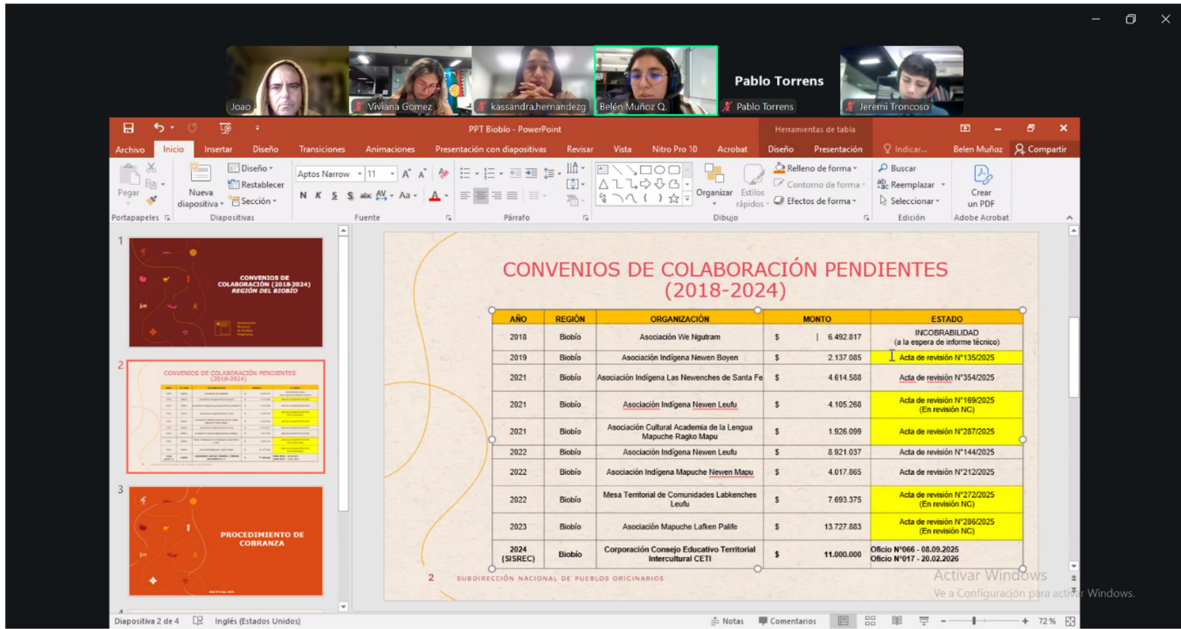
Joao
Viviana Gomez
kassandra.hernandezg
Belén Muñoz Q.
Pablo Torrens
Pablo Torrens
Jeremi Troncoso

PPT Biobio - PowerPoint
Herramientas de tabla

Archivo Inicio Insertar Diseño Transiciones Animaciones Presentación con diapositivas Revisar Vista Nitro Pro 10 Acrobat Diseño Presentación Indicar... Belen Muñoz Compartir

Pegar Nueva diapositiva Diseño Restablecer Sección Aptos Narrow 11 Organizar Estilos rápidos Relleno de forma Contorno de forma Efectos de forma Buscar Reemplazar Seleccionar Crear un PDF
Portapapeles Diapositivas Fuente Párrafo Dibujo Edición Adobe Acrobat

1
CONVENIOS DE COLABORACIÓN (2018-2024) REGIÓN DEL BIOBÍO

2
CONVENIOS DE COLABORACIÓN PENDIENTES (2018-2024)

3
PROCEDIMIENTO DE COBRANZA

CONVENIOS DE COLABORACIÓN PENDIENTES (2018-2024)

| AÑO | REGIÓN | ORGANIZACIÓN | MONTO | ESTADO |
|---|---|---|---|---|
| 2018 | Biobío | Asociación We Ngutram | $ 6.492.817 | INCOBRABILIDAD (a la espera de informe técnico) |
| 2019 | Biobío | Asociación Indígena Newen Boyen | $ 2.137.085 | Acta de revisión N°135/2025 |
| 2021 | Biobío | Asociación Indígena Las Newenches de Santa Fe | $ 4.614.588 | Acta de revisión N°354/2025 |
| 2021 | Biobío | Asociación Indígena Newen Leufu | $ 4.105.268 | Acta de revisión N°169/2025 (En revisión NC) |
| 2021 | Biobío | Asociación Cultural Academia de la Lengua Mapuche Ragko Mapu | $ 1.926.099 | Acta de revisión N°287/2025 |
| 2022 | Biobío | Asociación Indígena Newen Leufu | $ 8.921.037 | Acta de revisión N°144/2025 |
| 2022 | Biobío | Asociación Indígena Mapuche Newen Mapu | $ 4.017.865 | Acta de revisión N°212/2025 |
| 2022 | Biobío | Mesa Territorial de Comunidades Labkenches Leufu | $ 7.693.375 | Acta de revisión N°272/2025 (En revisión NC) |
| 2023 | Biobío | Asociación Mapuche Lafken Palife | $ 13.727.883 | Acta de revisión N°286/2025 (En revisión NC) |
| 2024 (SISREC) | Biobío | Corporación Consejo Educativo Territorial Intercultural CETI | $ 11.000.000 | Oficio N°066 - 08.09.2025 Oficio N°017 - 20.02.2026 |

2 SUBDIRECCIÓN NACIONAL DE PUEBLOS ORIGINARIOS

Activar Windows
Ve a Configuración para activar Windows.

Diapositiva 2 de 4 Inglés (Estados Unidos) Notas Comentarios 72 %